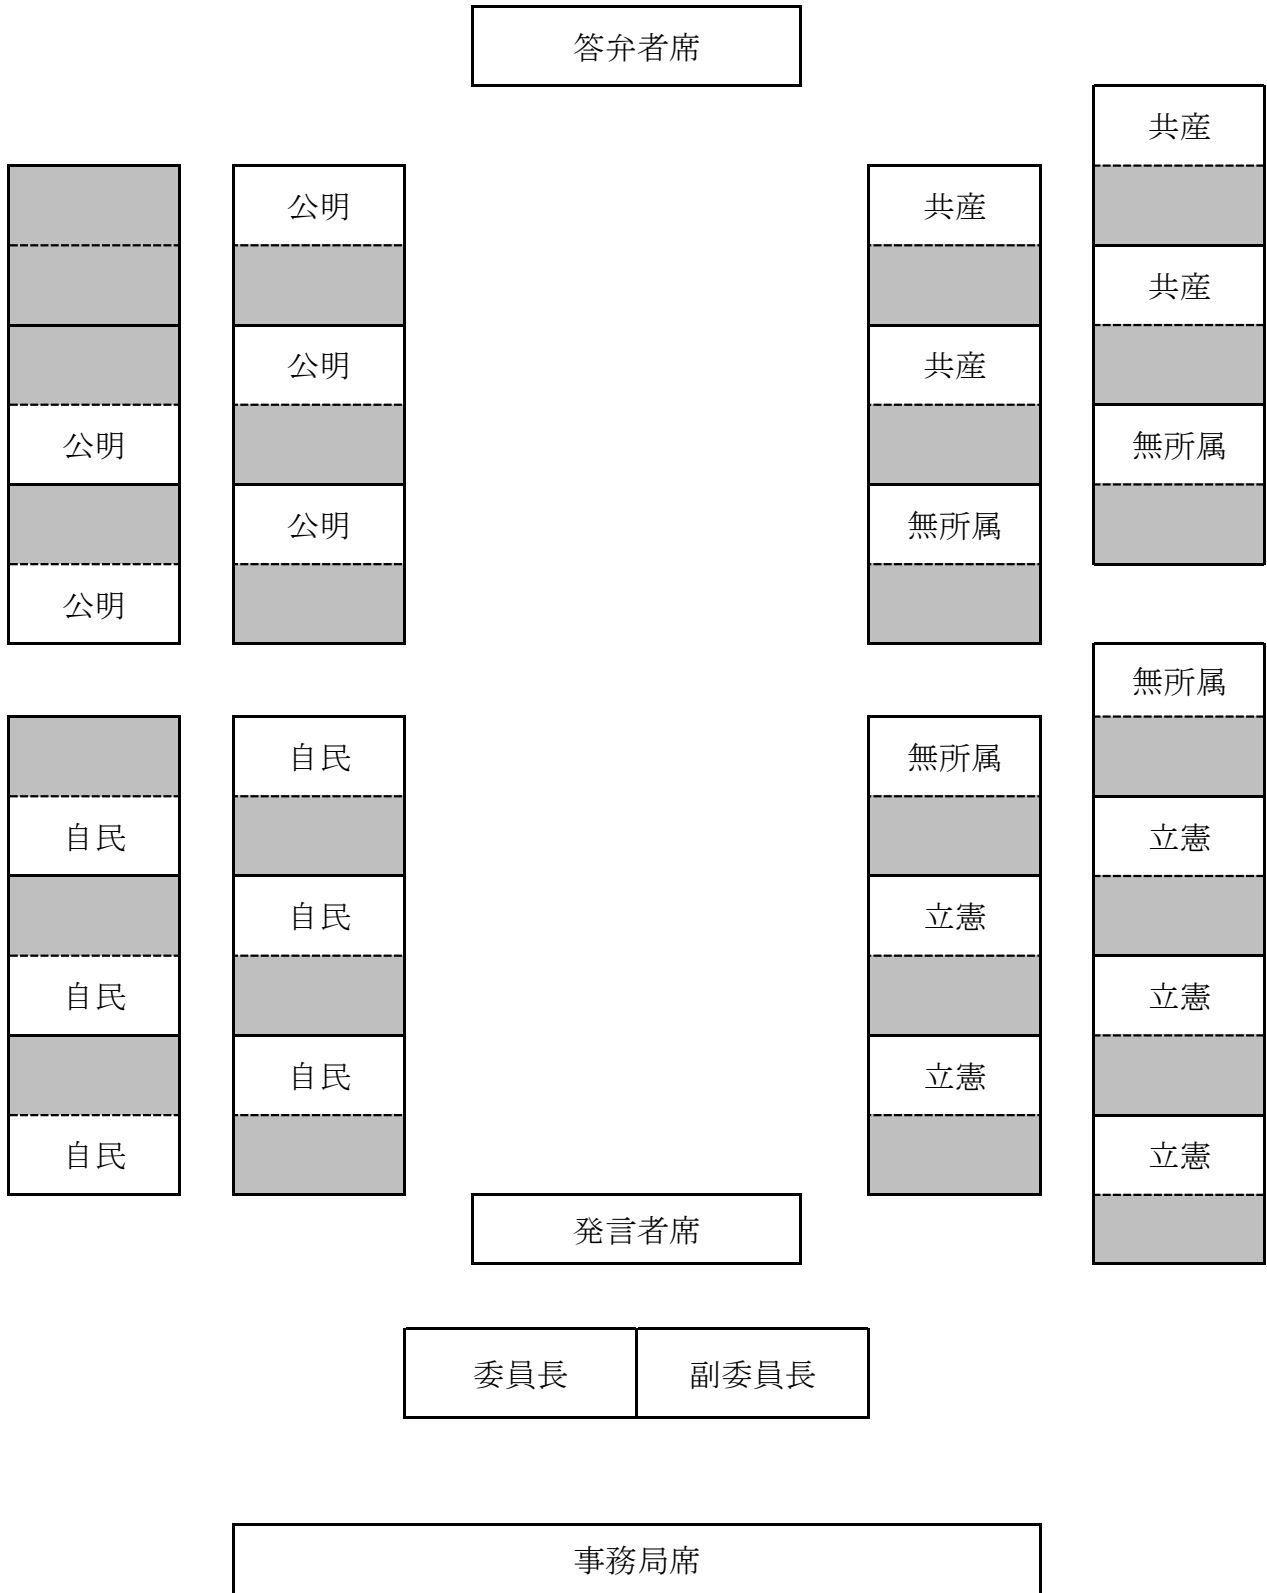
答弁者席

共産

公明

共産

共産

公明

共産

公明

無所属

公明

無所属

公明

無所属

自民

無所属

自民

立憲

自民

立憲

自民

立憲

自民

立憲

自民

立憲

自民

発言者席

委員長

副委員長

事務局席